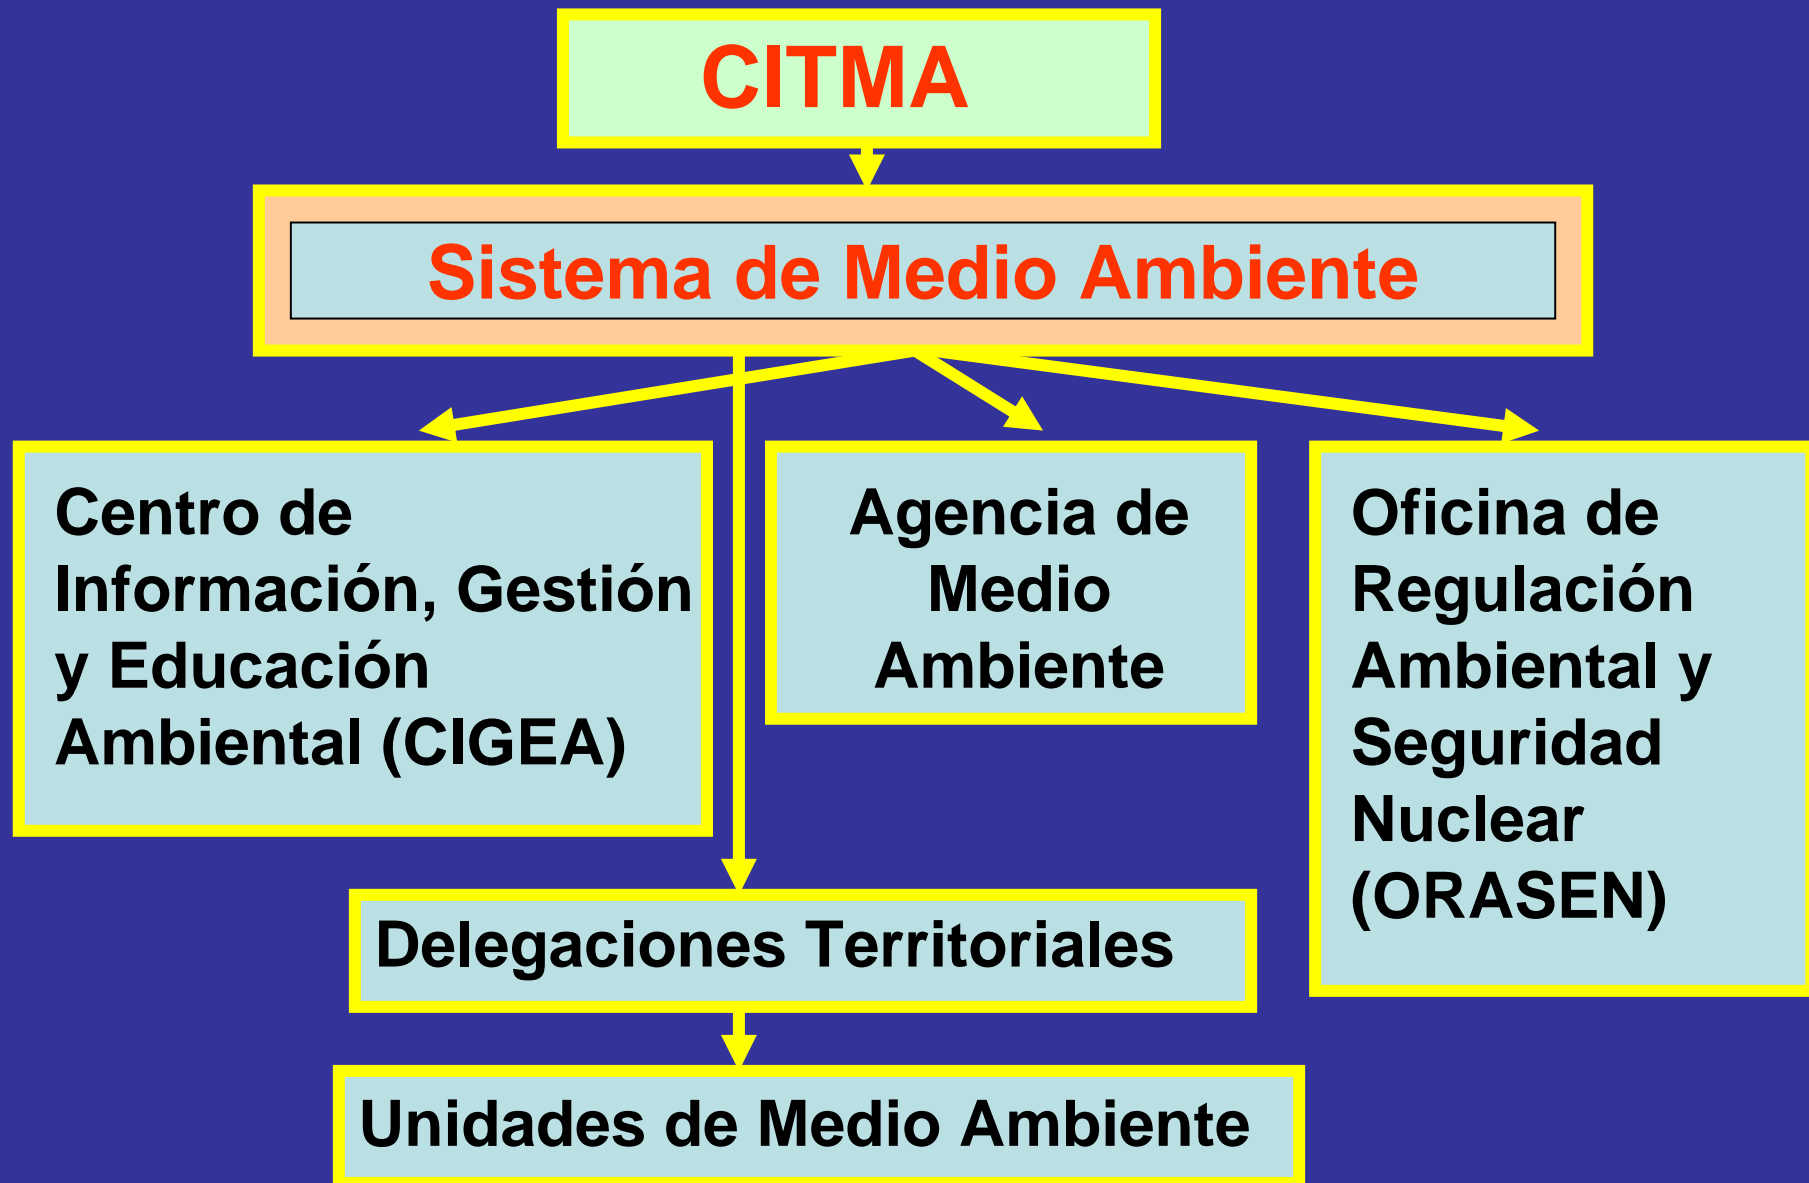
CITMA

Sistema de Medio Ambiente

Centro de Información, Gestión y Educación Ambiental (CIGEA)

Agencia de Medio Ambiente

Oficina de Regulación Ambiental y Seguridad Nuclear (ORASEN)

Delegaciones Territoriales

Unidades de Medio Ambiente